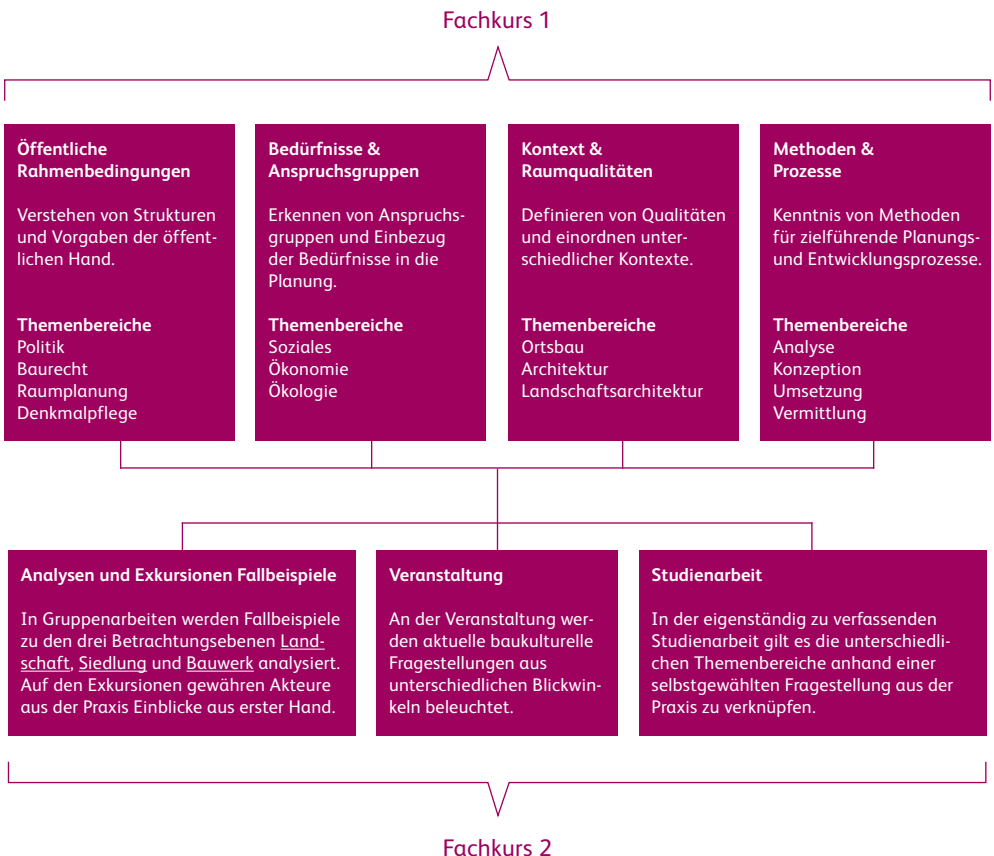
Fachkurs 1

Öffentliche Rahmenbedingungen

Verstehen von Strukturen und Vorgaben der öffentlichen Hand.

Themenbereiche
Politik
Baurecht
Raumplanung
Denkmalpflege

Bedürfnisse & Anspruchsgruppen

Erkennen von Anspruchsgruppen und Einbezug der Bedürfnisse in die Planung.

Themenbereiche
Soziales
Ökonomie
Ökologie

Kontext & Raumqualitäten

Definieren von Qualitäten und einordnen unterschiedlicher Kontexte.

Themenbereiche
Ortsbau
Architektur
Landschaftsarchitektur

Methoden & Prozesse

Kenntnis von Methoden für zielführende Planungs- und Entwicklungsprozesse.

Themenbereiche
Analyse
Konzeption
Umsetzung
Vermittlung

Analysen und Exkursionen Fallbeispiele

In Gruppenarbeiten werden Fallbeispiele zu den drei Betrachtungsebenen Landschaft, Siedlung und Bauwerk analysiert. Auf den Exkursionen gewähren Akteure aus der Praxis Einblicke aus erster Hand.

Veranstaltung

An der Veranstaltung werden aktuelle baukulturelle Fragestellungen aus unterschiedlichen Blickwinkeln beleuchtet.

Studienarbeit

In der eigenständig zu verfassenden Studienarbeit gilt es die unterschiedlichen Themenbereiche anhand einer selbstgewählten Fragestellung aus der Praxis zu verknüpfen.

Fachkurs 2